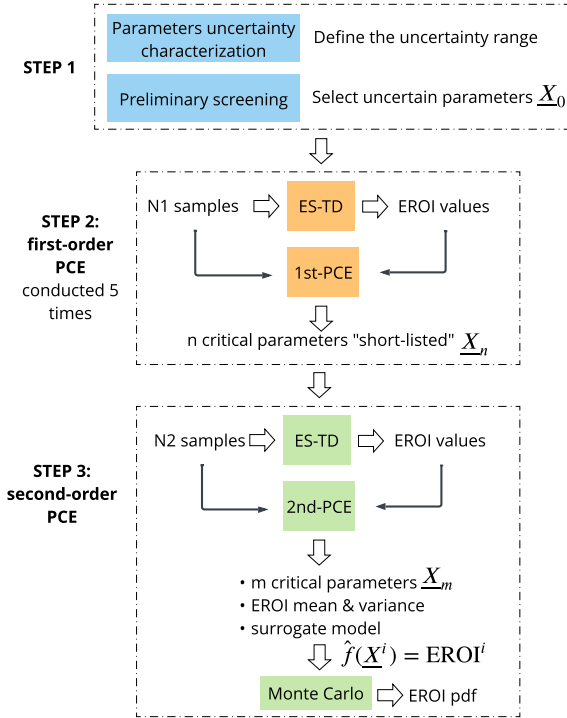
STEP 1

Parameters uncertainty characterization

Define the uncertainty range

Preliminary screening

Select uncertain parameters $\underline{X}_0$

STEP 2: first-order PCE conducted 5 times

N1 samples

ES-TD

EROI values

1st-PCE

n critical parameters "short-listed" $\underline{X}_n$

STEP 3: second-order PCE

N2 samples

ES-TD

EROI values

2nd-PCE

• m critical parameters $\underline{X}_m$
• EROI mean & variance
• surrogate model

$\hat{f}(\underline{X}^i) = \mathrm{EROI}^i$

Monte Carlo

EROI pdf